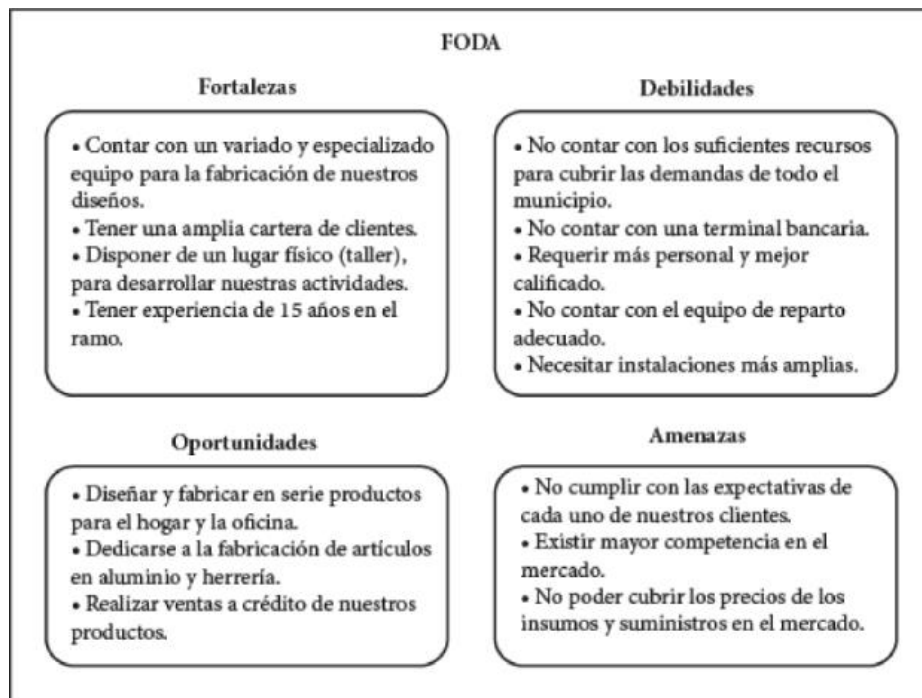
FODA

Fortalezas

• Contar con un variado y especializado equipo para la fabricación de nuestros diseños.
• Tener una amplia cartera de clientes.
• Disponer de un lugar físico (taller), para desarrollar nuestras actividades.
• Tener experiencia de 15 años en el ramo.

Debilidades

• No contar con los suficientes recursos para cubrir las demandas de todo el municipio.
• No contar con una terminal bancaria.
• Requerir más personal y mejor calificado.
• No contar con el equipo de reparto adecuado.
• Necesitar instalaciones más amplias.

Oportunidades

• Diseñar y fabricar en serie productos para el hogar y la oficina.
• Dedicarse a la fabricación de artículos en aluminio y herrería.
• Realizar ventas a crédito de nuestros productos.

Amenazas

• No cumplir con las expectativas de cada uno de nuestros clientes.
• Existir mayor competencia en el mercado.
• No poder cubrir los precios de los insumos y suministros en el mercado.